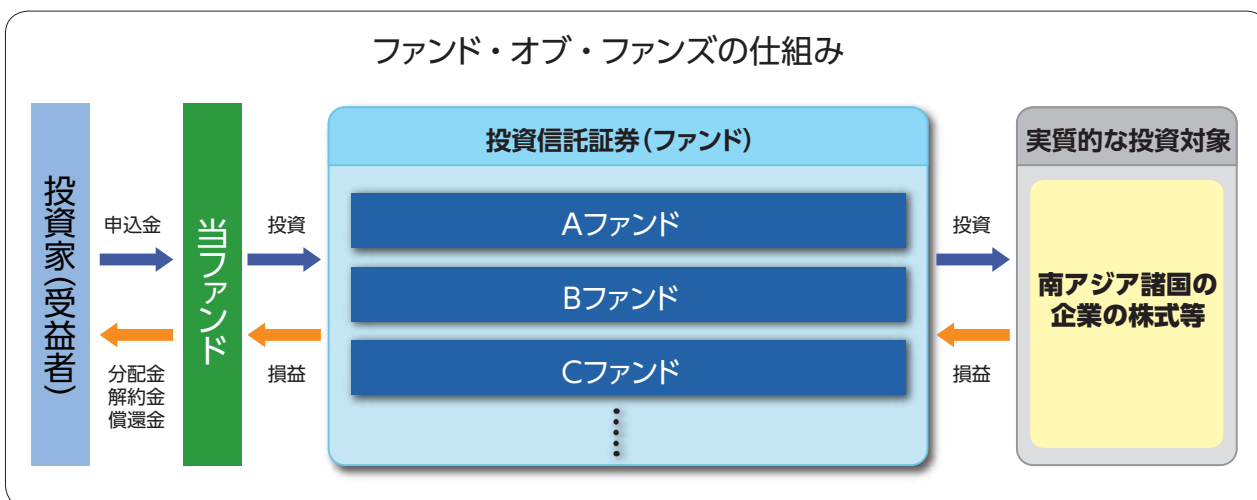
ファンド・オブ・ファンズの仕組み

投資家(受益者)

申込金

分配金
解約金
償還金

当ファンド

投資

損益

投資信託証券(ファンド)

Aファンド

Bファンド

Cファンド

投資

損益

実質的な投資対象

南アジア諸国の企業の株式等